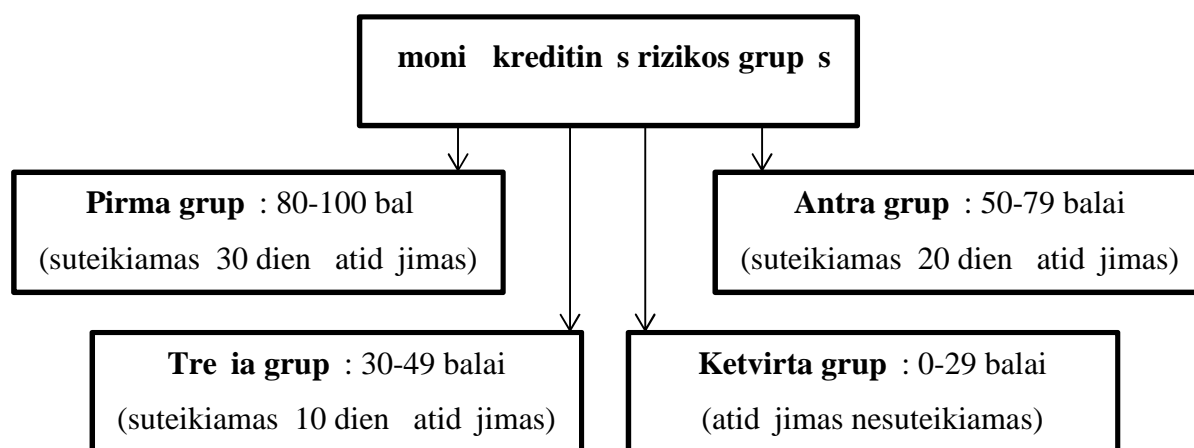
moni kreditin s rizikos grup s

Pirma grup : 80-100 bal
(suteikiamas 30 dien atid jimas)

Antra grup : 50-79 balai
(suteikiamas 20 dien atid jimas)

Tre ia grup : 30-49 balai
(suteikiamas 10 dien atid jimas)

Ketvirta grup : 0-29 balai
(atid jimas nesuteikiamas)